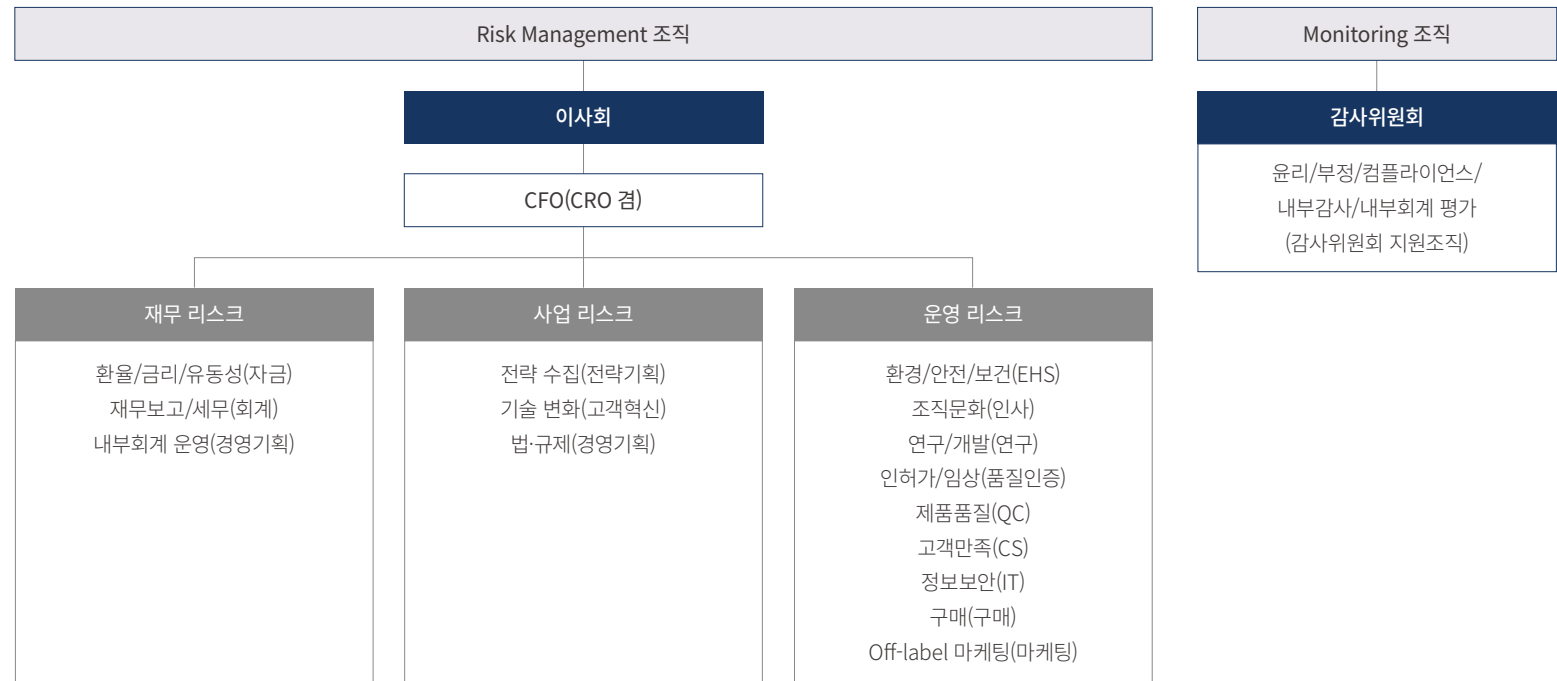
Risk Management 조직

이사회

CFO(CRO 겸)

재무 리스크

환율/금리/유동성(자금)
재무보고/세무(회계)
내부회계 운영(경영기획)

사업 리스크

전략 수집(전략기획)
기술 변화(고객혁신)
법·규제(경영기획)

운영 리스크

환경/안전/보건(EHS)
조직문화(인사)
연구/개발(연구)
인허가/임상(품질인증)
제품품질(QC)
고객만족(CS)
정보보안(IT)
구매(구매)
Off-label 마케팅(마케팅)

Monitoring 조직

감사위원회

윤리/부정/컴플라이언스/
내부감사/내부회계 평가
(감사위원회 지원조직)